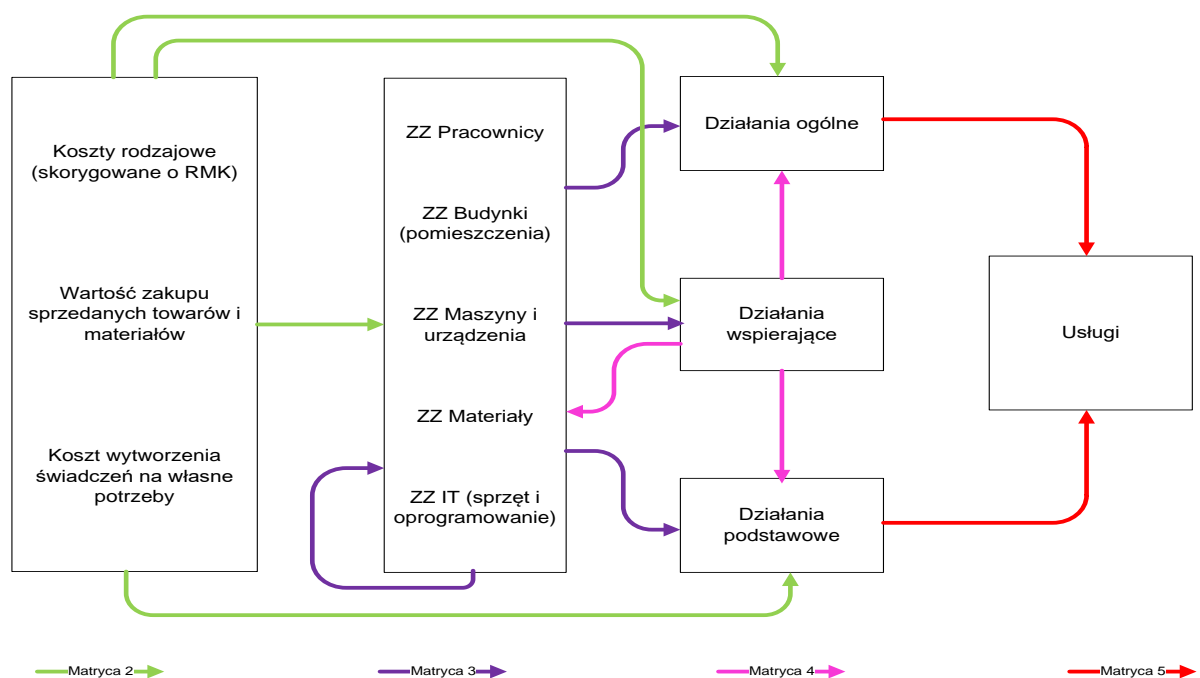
Koszty rodzajowe (skorygowane o RMK)

Wartość zakupu sprzedanych towarów i materiałów

Koszt wytworzenia świadczeń na własne potrzeby

ZZ Pracownicy

ZZ Budynki (pomieszczenia)

ZZ Maszyny i urządzenia

ZZ Materiały

ZZ IT (sprzęt i oprogramowanie)

Działania ogólne

Działania wspierające

Działania podstawowe

Usługi

Matryca 2

Matryca 3

Matryca 4

Matryca 5